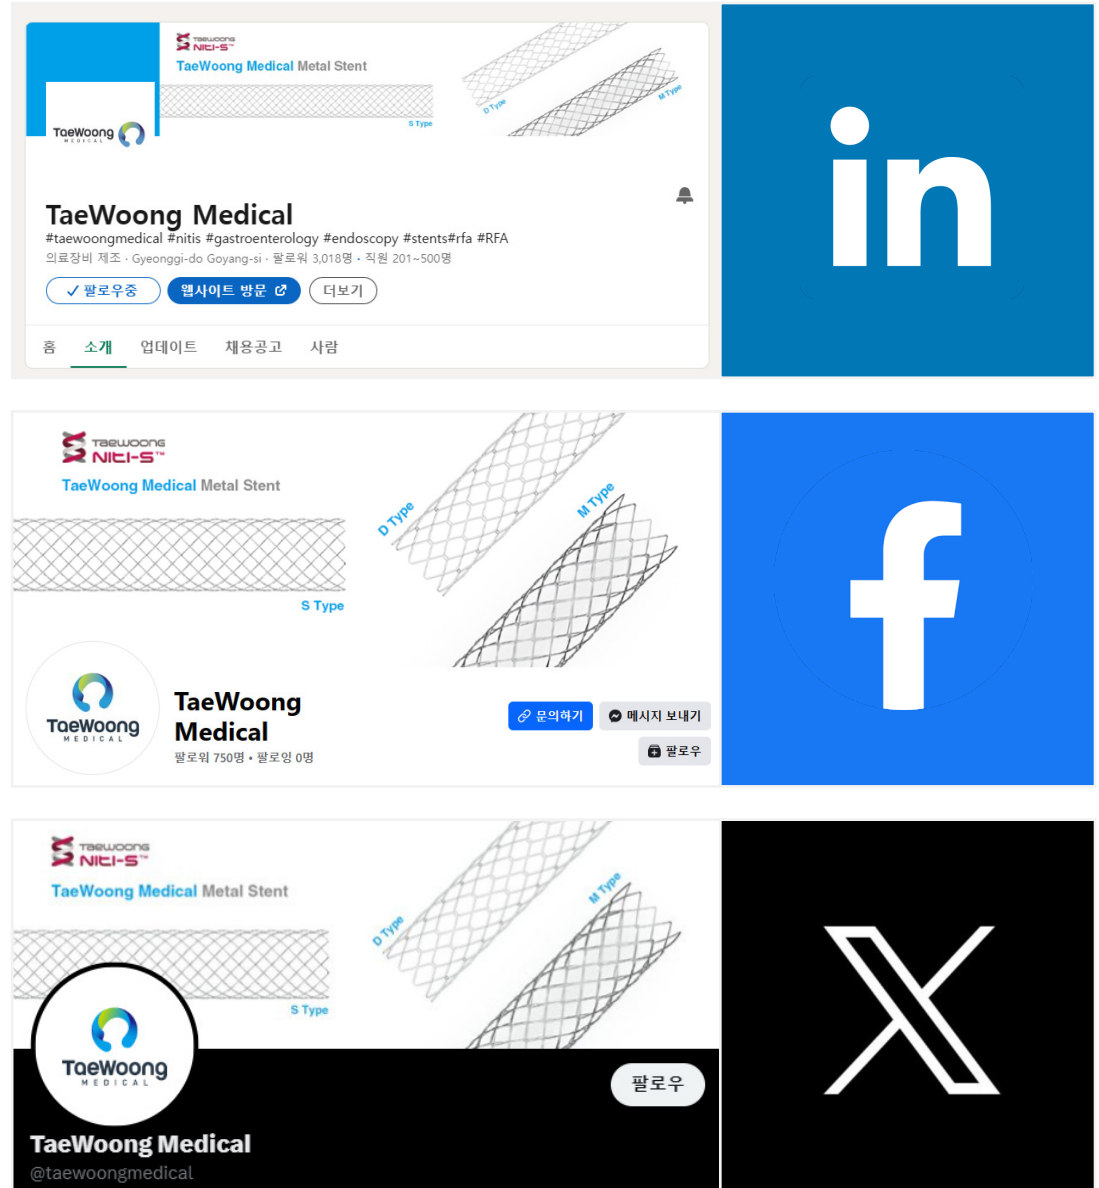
TaeWoong NITI-S™
TaeWoong Medical Metal Stent
S Type
D Type
M Type
TaeWoong MEDICAL

TaeWoong Medical
#taewoongmedical #nitis #gastroenterology #endoscopy #stents#rfa #RFA
의료장비 제조 · Gyeonggi-do Goyang-si · 팔로워 3,018명 · 직원 201~500명
✓ 팔로우중
웹사이트 방문
더보기
홈
소개
업데이트
채용공고
사람

in

TaeWoong NITI-S™
TaeWoong Medical Metal Stent
D Type
M Type
S Type
TaeWoong MEDICAL
TaeWoong Medical
팔로워 750명 • 팔로잉 0명
문의하기
메시지 보내기
팔로우

f

TaeWoong NITI-S™
TaeWoong Medical Metal Stent
D Type
M Type
S Type
TaeWoong MEDICAL
팔로우
TaeWoong Medical
@taewoongmedical